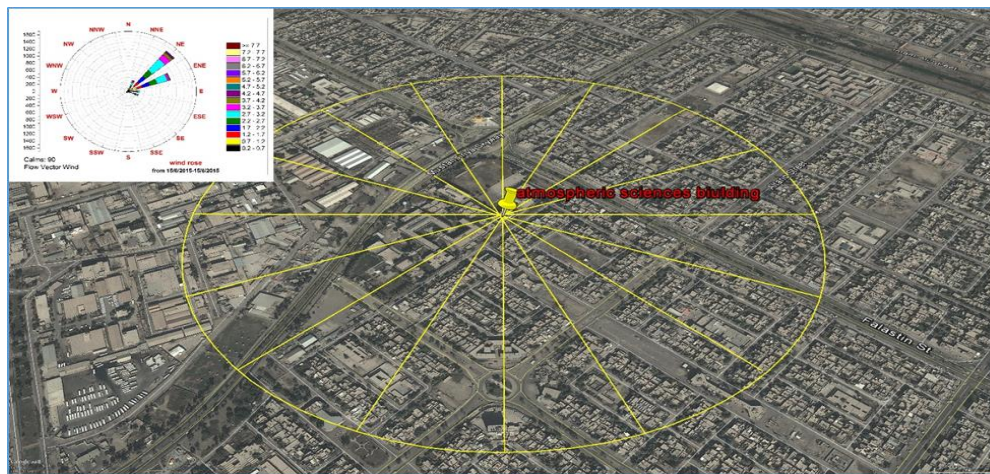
N
NNE
NE
ENE
E
ESE
SE
SSE
S
SSW
SW
WSW
W
WNW
NW
NNW

>= 7.7
7.2 - 7.7
6.7 - 7.2
6.2 - 6.7
5.7 - 6.2
5.2 - 5.7
4.7 - 5.2
4.2 - 4.7
3.7 - 4.2
3.2 - 3.7
2.7 - 3.2
2.2 - 2.7
1.7 - 2.2
1.2 - 1.7
0.7 - 1.2
0.2 - 0.7

Calms: 90
Flow Vector Wind
wind rose
from 1/6/2015-1/6/2016

atmospheric sciences biulding

Palastin St